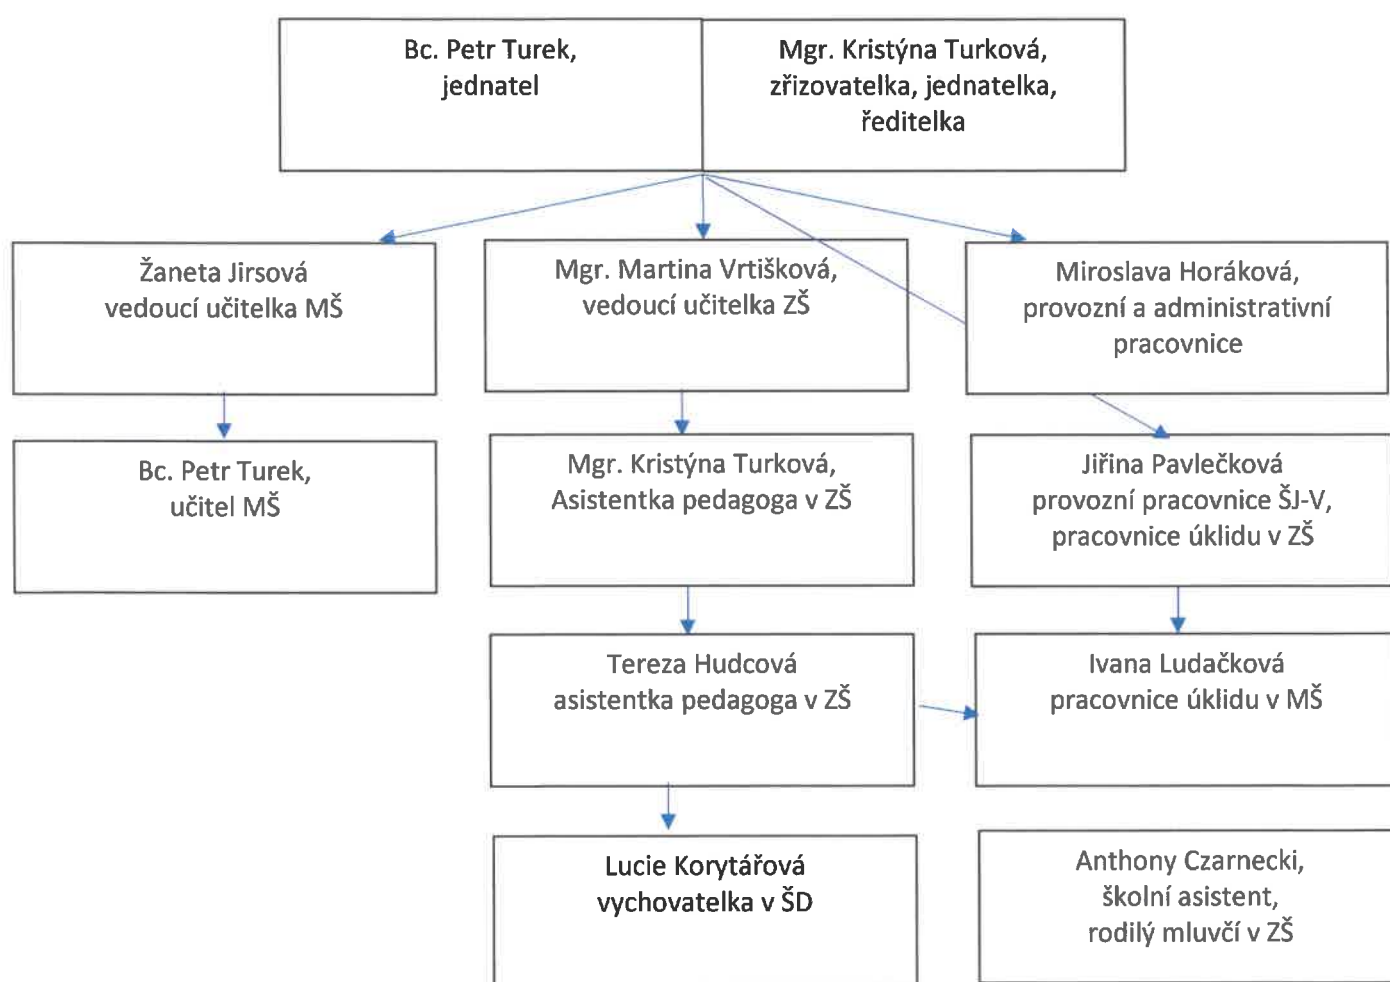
Bc. Petr Turek, jednatel

Mgr. Kristýna Turková, zřizovatelka, jednatelka, ředitelka

Žaneta Jirsová vedoucí učitelka MŠ

Mgr. Martina Vrtišková, vedoucí učitelka ZŠ

Miroslava Horáková, provozní a administrativní pracovnice

Bc. Petr Turek, učitel MŠ

Mgr. Kristýna Turková, Asistentka pedagoga v ZŠ

Jiřina Pavlečková provozní pracovnice ŠJ-V, pracovnice úklidu v ZŠ

Tereza Hudcová asistentka pedagoga v ZŠ

Ivana Ludačková pracovnice úklidu v MŠ

Lucie Korytářová vychovatelka v ŠD

Anthony Czarnecki, školní asistent, rodilý mluvčí v ZŠ